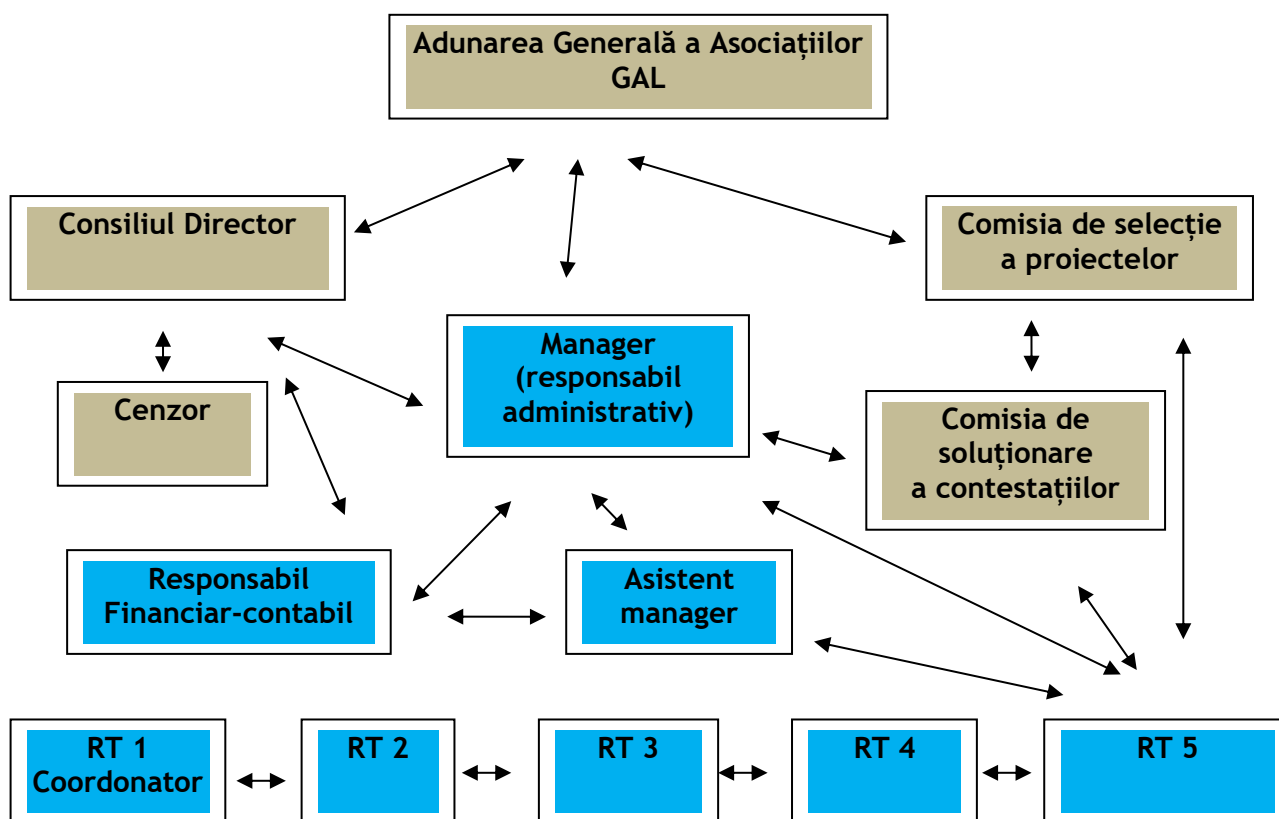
Adunarea Generală a Asociațiilor GAL

Consiliul Director

Comisia de selecție a proiectelor

Manager (responsabil administrativ)

Cenzor

Comisia de soluționare a contestațiilor

Responsabil Financiar-contabil

Asistent manager

RT 1 Coordonator

RT 2

RT 3

RT 4

RT 5